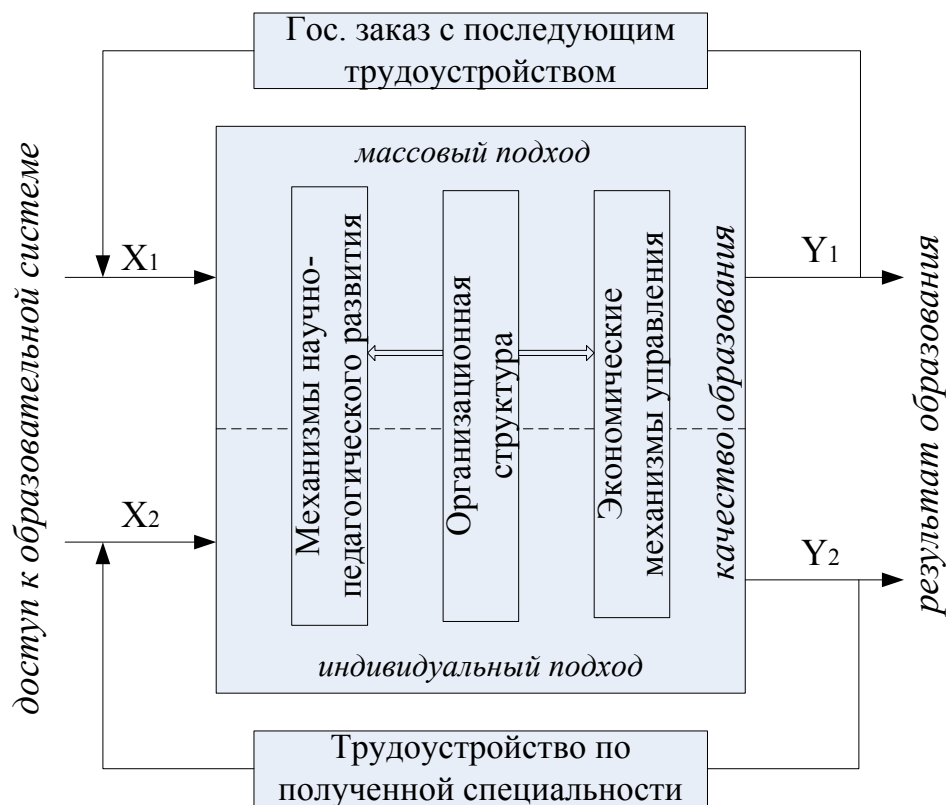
Гос. заказ с последующим трудоустройством

доступ к образовательной системе

$X_1$

$X_2$

массовый подход

Механизмы научно-педагогического развития

Организационная структура

Экономические механизмы управления

качество образования

индивидуальный подход

$Y_1$

$Y_2$

результат образования

Трудоустройство по полученной специальности